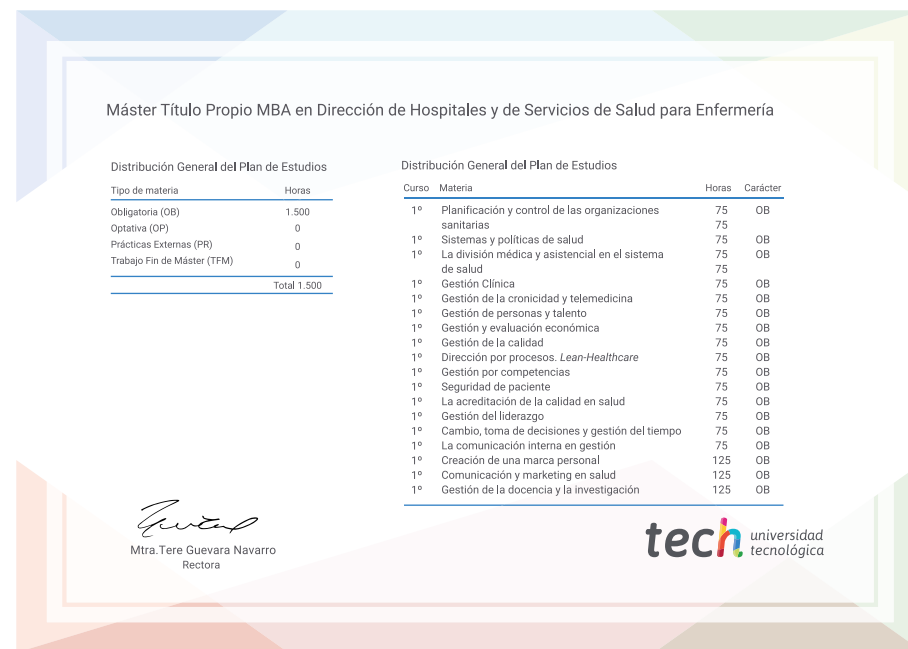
Máster Título Propio MBA en Dirección de Hospitales y de Servicios de Salud para Enfermería

Distribución General del Plan de Estudios

| Tipo de materia | Horas |
|---|---|
| Obligatoria (OB) | 1.500 |
| Optativa (OP) | 0 |
| Prácticas Externas (PR) | 0 |
| Trabajo Fin de Máster (TFM) | 0 |
| | Total 1.500 |

Distribución General del Plan de Estudios

| Curso | Materia | Horas | Carácter |
|---|---|---|---|
| 1º | Planificación y control de las organizaciones sanitarias | 75 75 | OB |
| 1º | Sistemas y políticas de salud | 75 | OB |
| 1º | La división médica y asistencial en el sistema de salud | 75 75 | OB |
| 1º | Gestión Clínica | 75 | OB |
| 1º | Gestión de la cronicidad y telemedicina | 75 | OB |
| 1º | Gestión de personas y talento | 75 | OB |
| 1º | Gestión y evaluación económica | 75 | OB |
| 1º | Gestión de la calidad | 75 | OB |
| 1º | Dirección por procesos. Lean-Healthcare | 75 | OB |
| 1º | Gestión por competencias | 75 | OB |
| 1º | Seguridad de paciente | 75 | OB |
| 1º | La acreditación de la calidad en salud | 75 | OB |
| 1º | Gestión del liderazgo | 75 | OB |
| 1º | Cambio, toma de decisiones y gestión del tiempo | 75 | OB |
| 1º | La comunicación interna en gestión | 75 | OB |
| 1º | Creación de una marca personal | 125 | OB |
| 1º | Comunicación y marketing en salud | 125 | OB |
| 1º | Gestión de la docencia y la investigación | 125 | OB |

Mtra.Tere Guevara Navarro
Rectora

tech universidad tecnológica